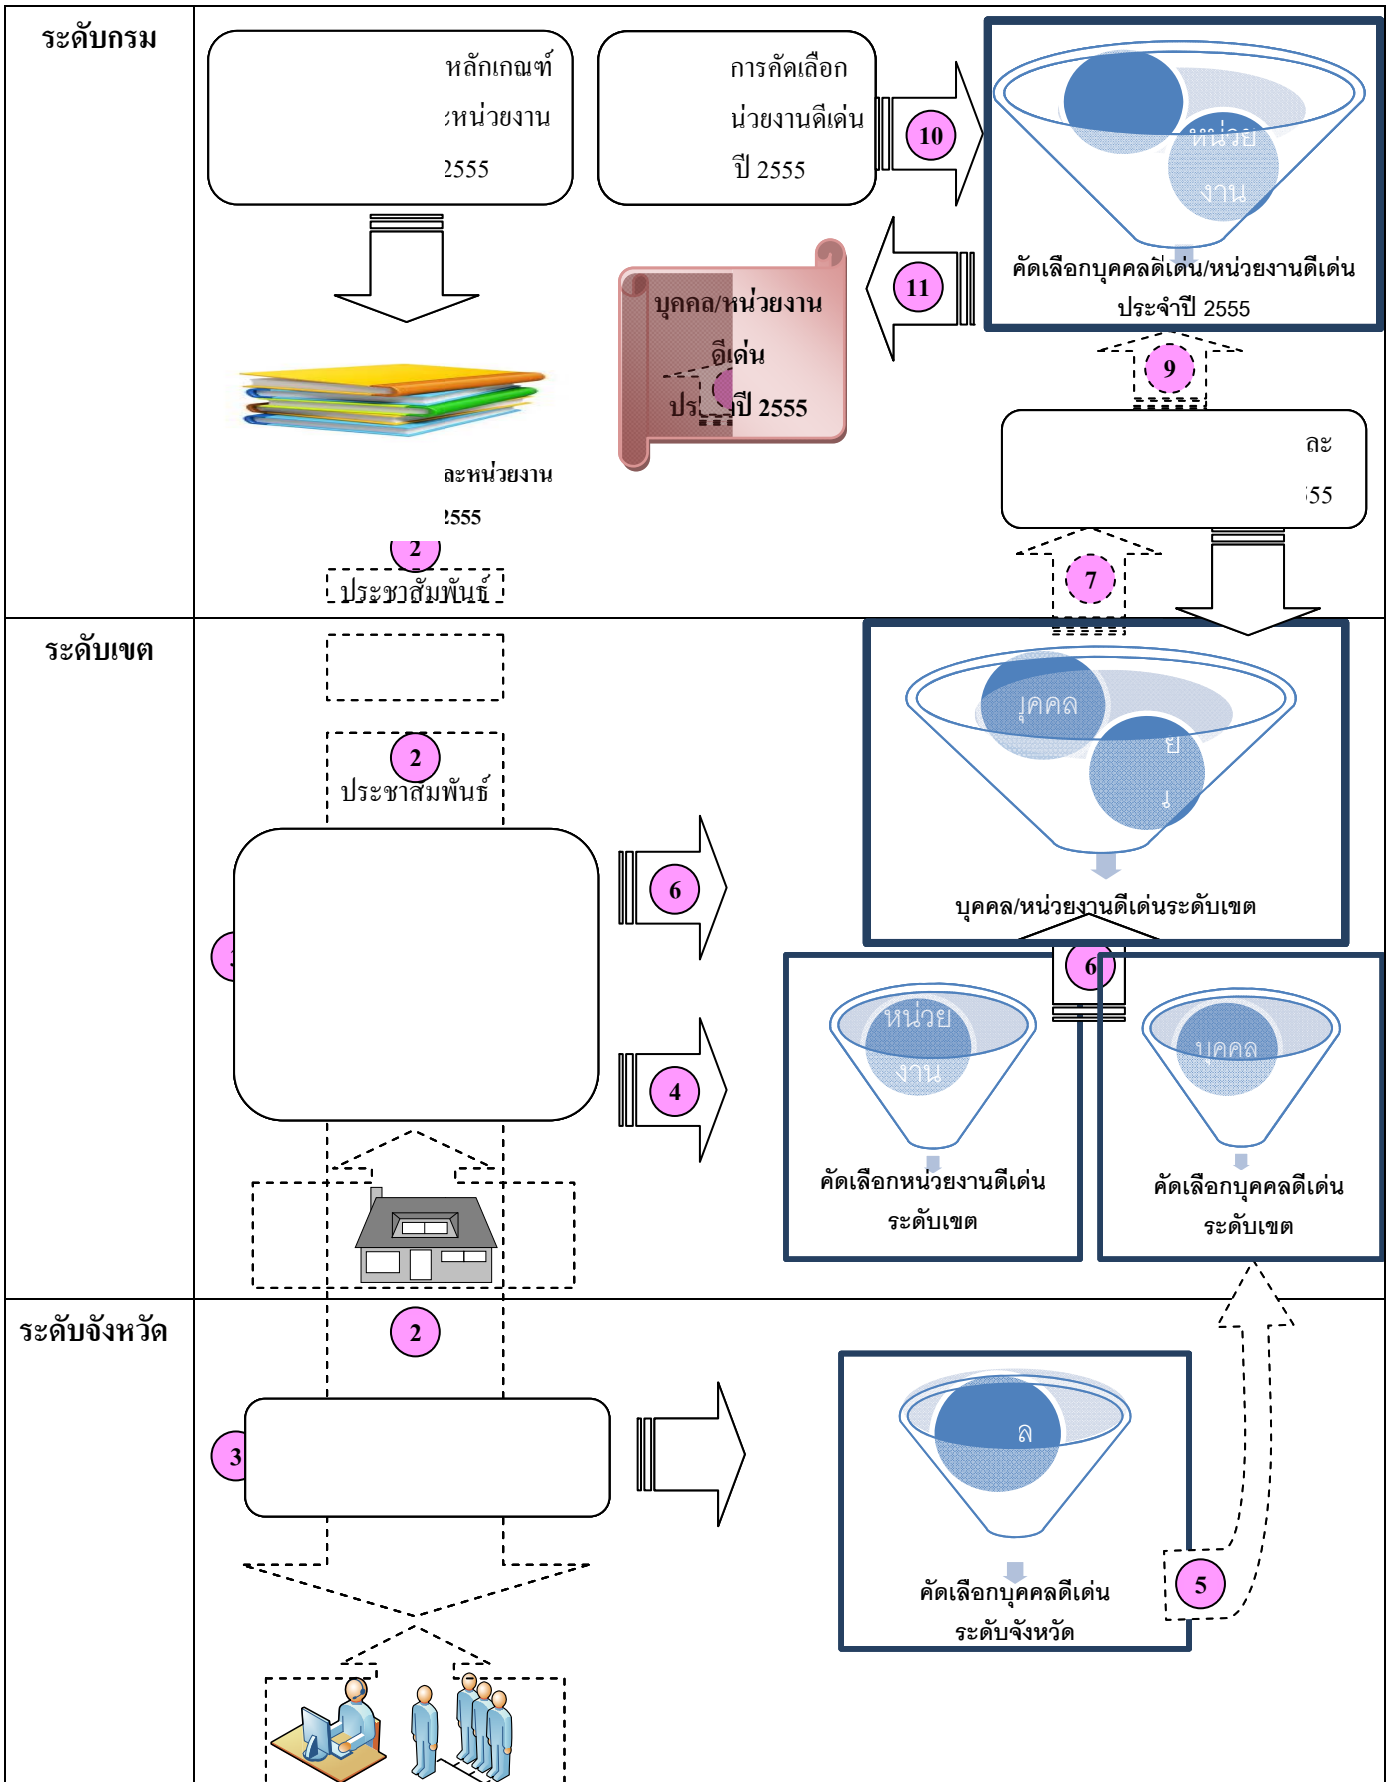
ระดับกรม

หลักเกณฑ์ :หน่วยงาน 2555

การคัดเลือก น่วยงานดีเด่น ปี 2555

10

หน่วย งาน

คัดเลือกบุคคลดีเด่น/หน่วยงานดีเด่น ประจำปี 2555

11

บุคคล/หน่วยงาน ดีเด่น ปร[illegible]ปี 2555

9

ละ 55

ละหน่วยงาน 2555

2

ประชาสัมพันธ์

7

ระดับเขต

บุคคล

ย

บุคคล/หน่วยงานดีเด่นระดับเขต

2

ประชาสัมพันธ์

6

6

หน่วย งาน

บุคคล

4

คัดเลือกหน่วยงานดีเด่น ระดับเขต

คัดเลือกบุคคลดีเด่น ระดับเขต

ระดับจังหวัด

2

3

ล

คัดเลือกบุคคลดีเด่น ระดับจังหวัด

5